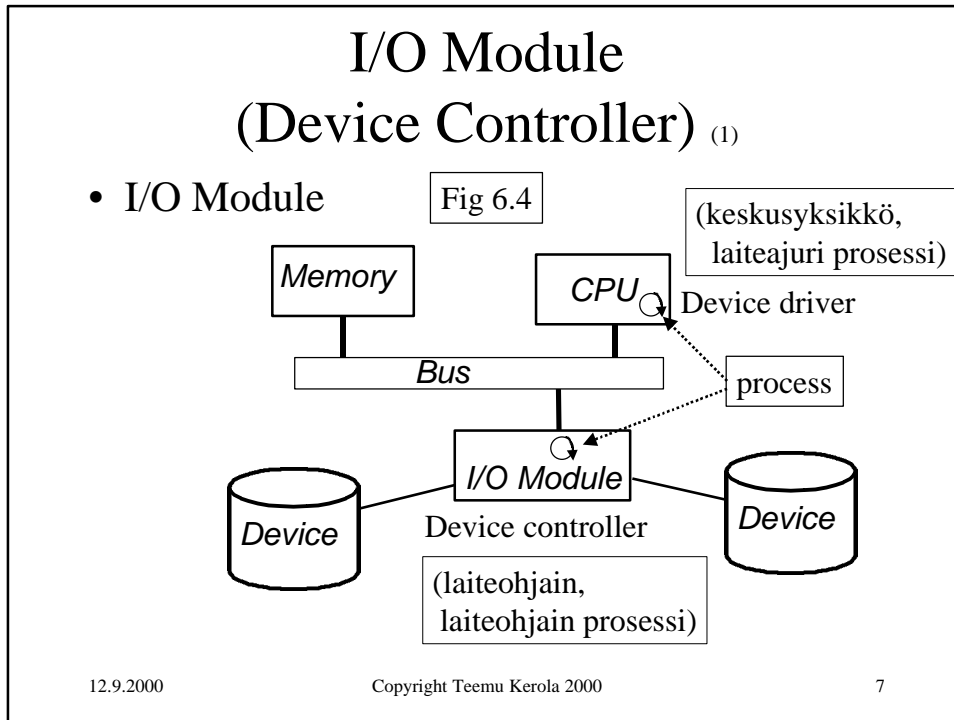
I/O Module
(Device Controller) (1)

• I/O Module

Fig 6.4

(keskusyksikkö, laiteajuri prosessi)

Memory

CPU

Device driver

Bus

process

I/O Module

Device

Device controller

Device

(laiteohjain, laiteohjain prosessi)

12.9.2000

Copyright Teemu Kerola 2000

7